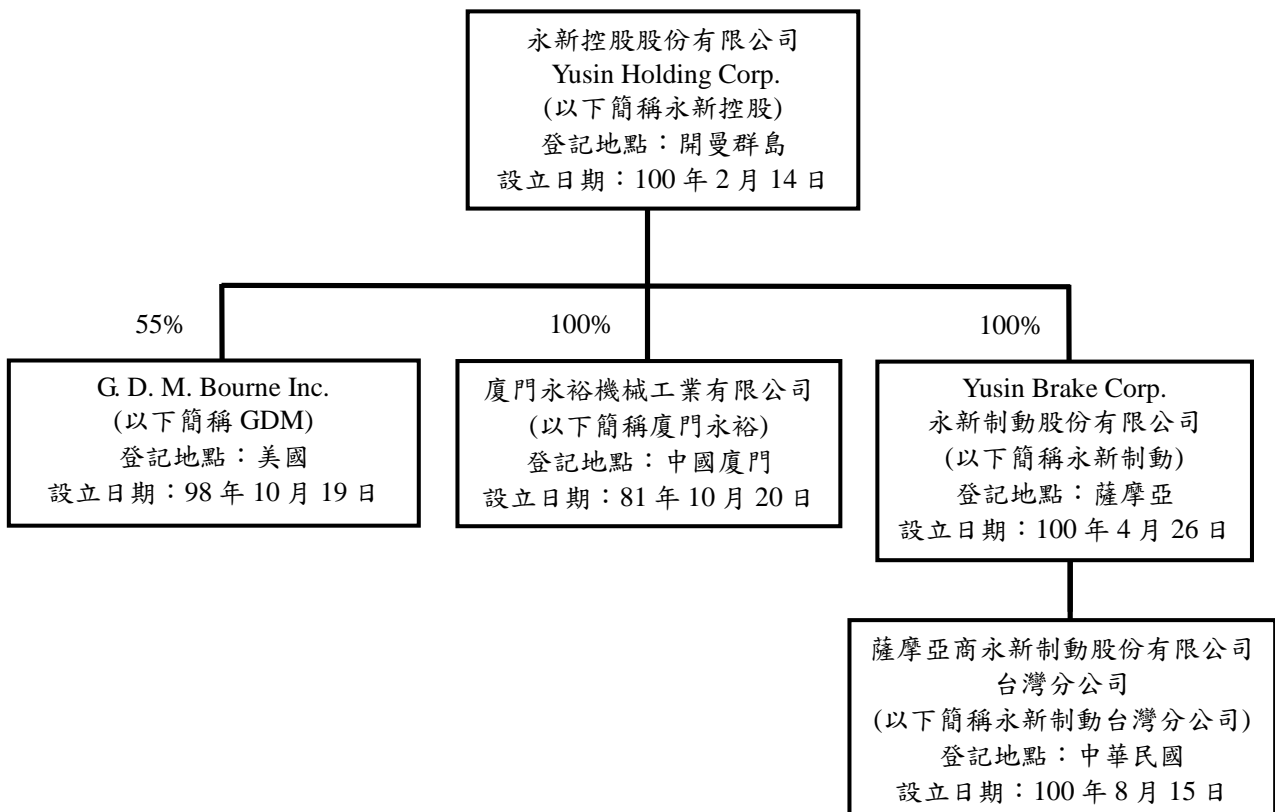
永新控股股份有限公司
Yusin Holding Corp.
(以下簡稱永新控股)
登記地點：開曼群島
設立日期：100 年 2 月 14 日

55%

100%

100%

G. D. M. Bourne Inc.
(以下簡稱 GDM)
登記地點：美國
設立日期：98 年 10 月 19 日

廈門永裕機械工業有限公司
(以下簡稱廈門永裕)
登記地點：中國廈門
設立日期：81 年 10 月 20 日

Yusin Brake Corp.
永新制動股份有限公司
(以下簡稱永新制動)
登記地點：薩摩亞
設立日期：100 年 4 月 26 日

薩摩亞商永新制動股份有限公司
台灣分公司
(以下簡稱永新制動台灣分公司)
登記地點：中華民國
設立日期：100 年 8 月 15 日